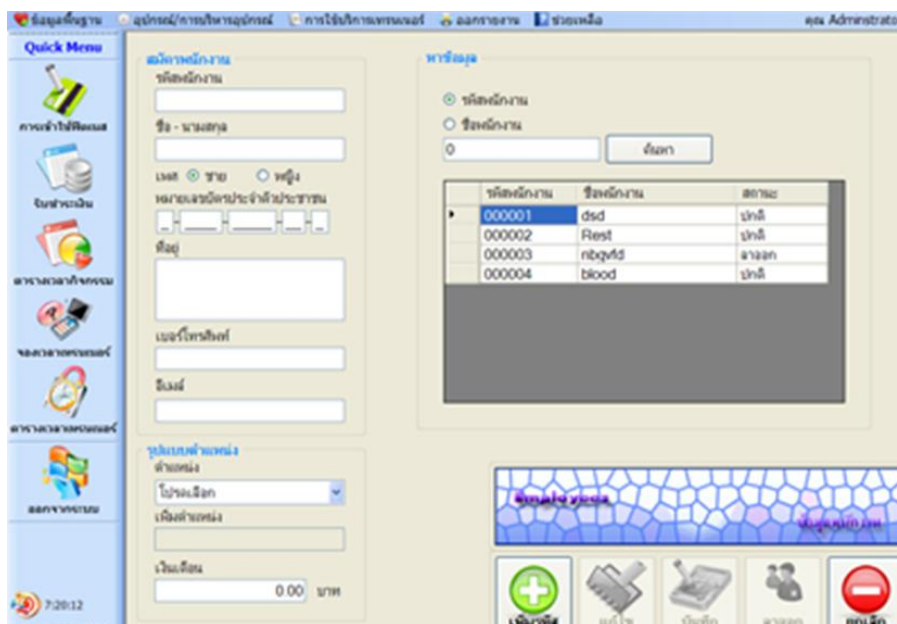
ข้อมูลพื้นฐาน อุปกรณ์/การบริหารอุปกรณ์ การใช้บริการเทรนเนอร์ ออกรายงาน ช่วยเหลือ คุณ Adminstrato

Quick Menu

การเข้าใช้ฟิตเนส

รับชำระเงิน

ตารางเวลากิจกรรม

จองเวลาเทรนเนอร์

ตารางเวลาเทรนเนอร์

ออกจากระบบ

7:20:12

สมัครพนักงาน

รหัสพนักงาน

ชื่อ - นามสกุล

เพศ ชาย หญิง

หมายเลขบัตรประจำตัวประชาชน

ที่อยู่

เบอร์โทรศัพท์

อีเมล์

รูปแบบตำแหน่ง

ตำแหน่ง

โปรดเลือก

เพิ่มตำแหน่ง

เงินเดือน

0.00 บาท

หาข้อมูล

รหัสพนักงาน

ชื่อพนักงาน

0

ค้นหา

| | รหัสพนักงาน | ชื่อพนักงาน | สถานะ |
|---|---|---|---|
| ▸ | 000001 | dsd | ปกติ |
| | 000002 | Rest | ปกติ |
| | 000003 | nbgvfd | ลาออก |
| | 000004 | blood | ปกติ |

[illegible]

ข้อมูลพนักงาน

เพิ่มใหม่ แก้ไข บันทึก ลาออก ยกเลิก